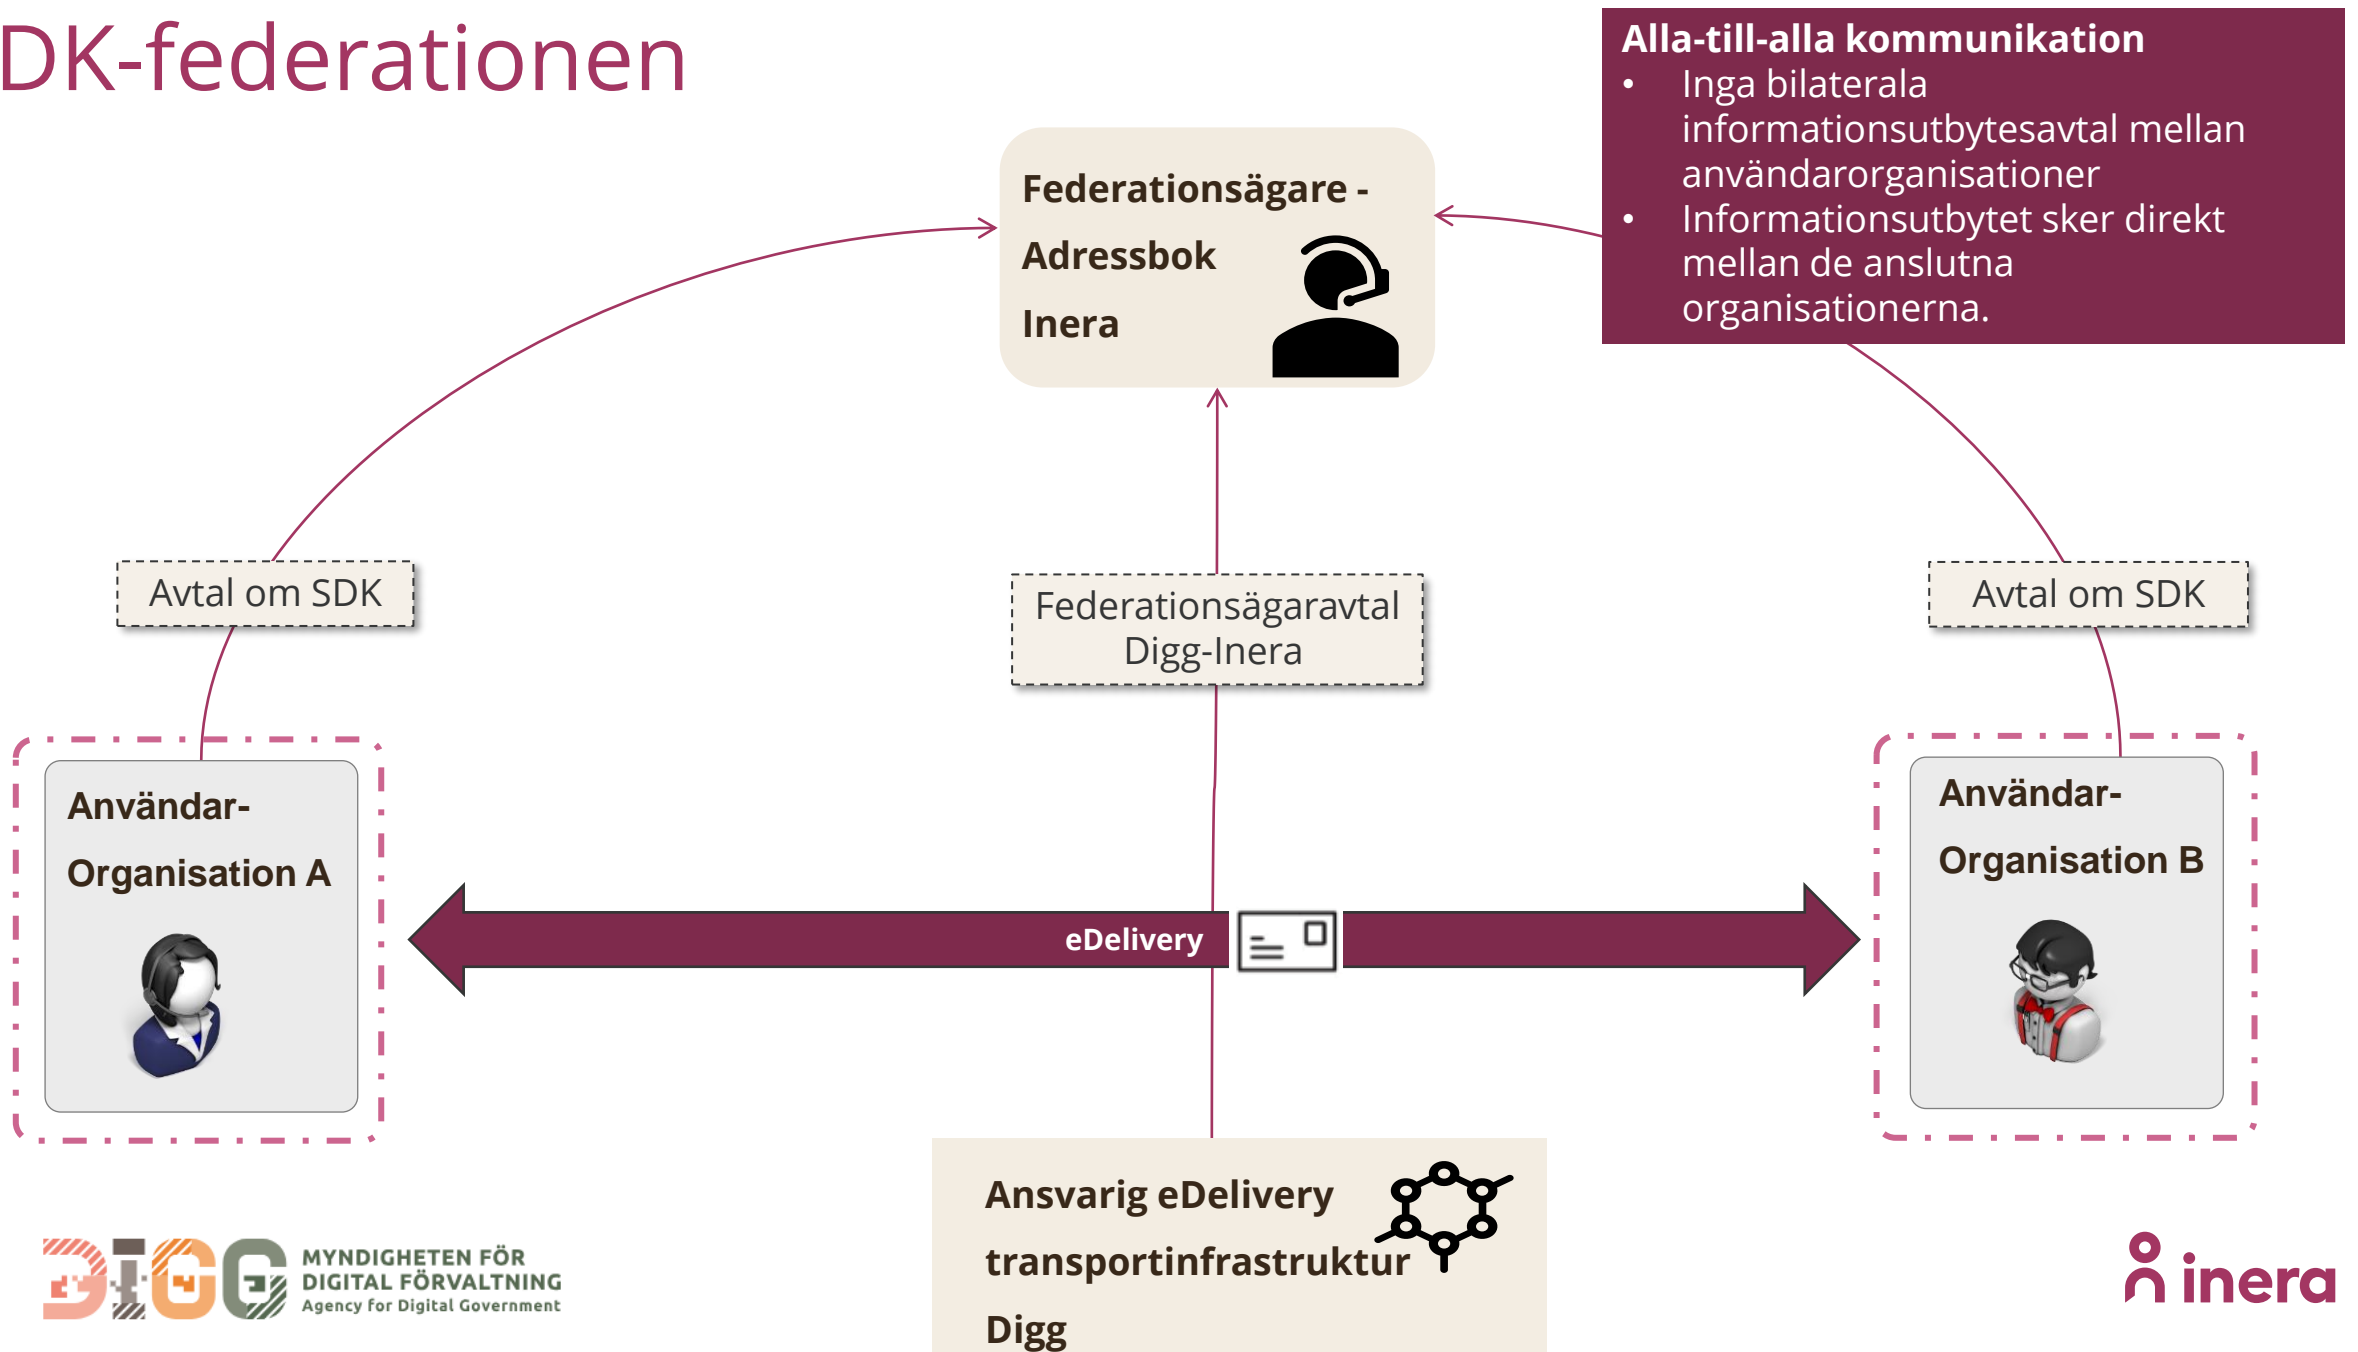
DK-federationen

Alla-till-alla kommunikation
• Inga bilaterala informationsutbytesavtal mellan användarorganisationer
• Informationsutbytet sker direkt mellan de anslutna organisationerna.

Federationsägare -
Adressbok
Inera

Avtal om SDK

Federationsägaravtal
Digg-Inera

Avtal om SDK

Användar-
Organisation A

eDelivery

Användar-
Organisation B

Ansvarig eDelivery
transportinfrastruktur
Digg

DIGG MYNDIGHETEN FÖR DIGITAL FÖRVALTNING Agency for Digital Government

inera